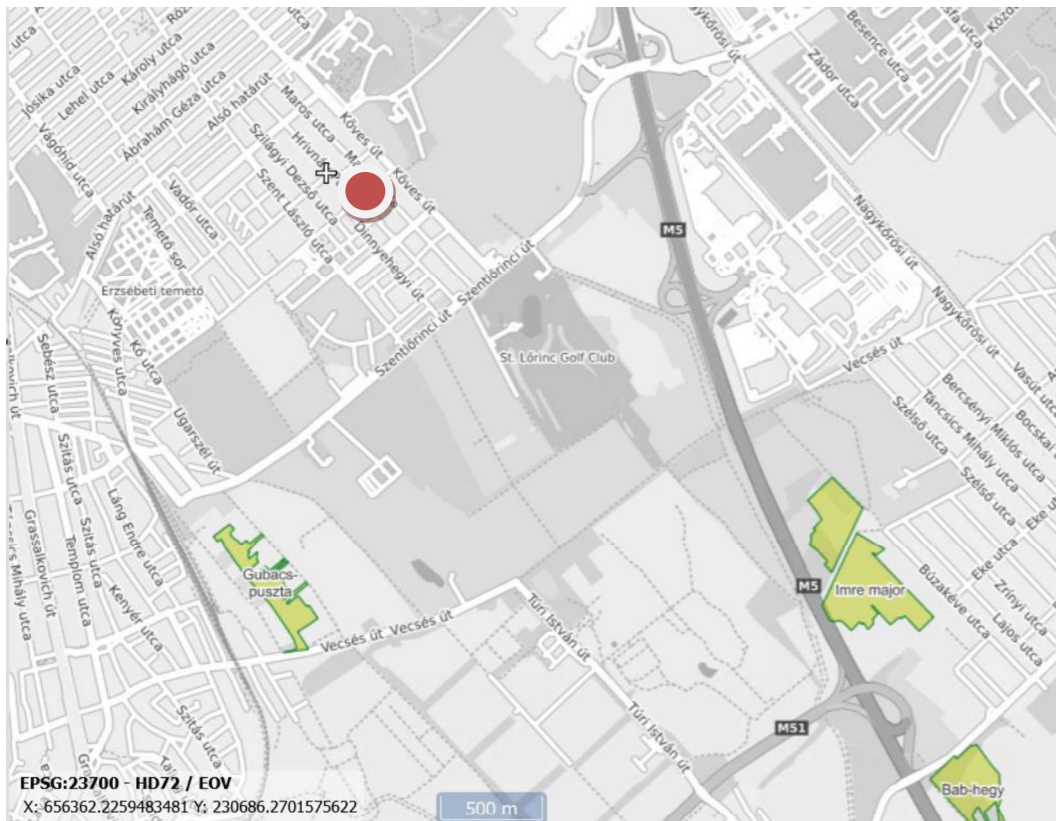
utca
Józsika utca
Lehel utca
Károly utca
Róz
Királyhágó utca
Vágóhíd utca
Ábrahám Géza utca
Alsó határút
Maros utca
Köves út
Hrivnák
Szilágyi Dezső utca
Szent László utca
Köves út
Alsó határút
Vadór utca
Temető sor
Dinnyehegyi út
Szentlőrinci út
Szentlőrinci út
Erzsébeti temető
Könyves utca
Kő utca
Sebész utca
Szitás utca
Szitás utca
Ugarszél út
St. Lőrinc Golf Club
M5
Nagykőrösi út
Besence utca
Zádor utca
Nagykőrösi út
Nagykőrösi út
Vecsés út
Vasút utca
Bocskai
Bercsényi Miklós utca
Táncsics Mihály utca
Szélső utca
Szélső utca
Eke utca
Eke ut
Láng Endre utca
Templom utca
Grassalkovich út
Mihály utca
Kenyér utca
Gubacs-puszta
Vecsés út
Vecsés út
Túri István út
Túri István út
M5
Imre major
Búzakéve utca
Zrínyi utca
Lajos utca
M51
Szitás utca
Bab-hegy
EPSG:23700 - HD72 / EOV
X: 656362.2259483481 Y: 230686.2701575622
500 m